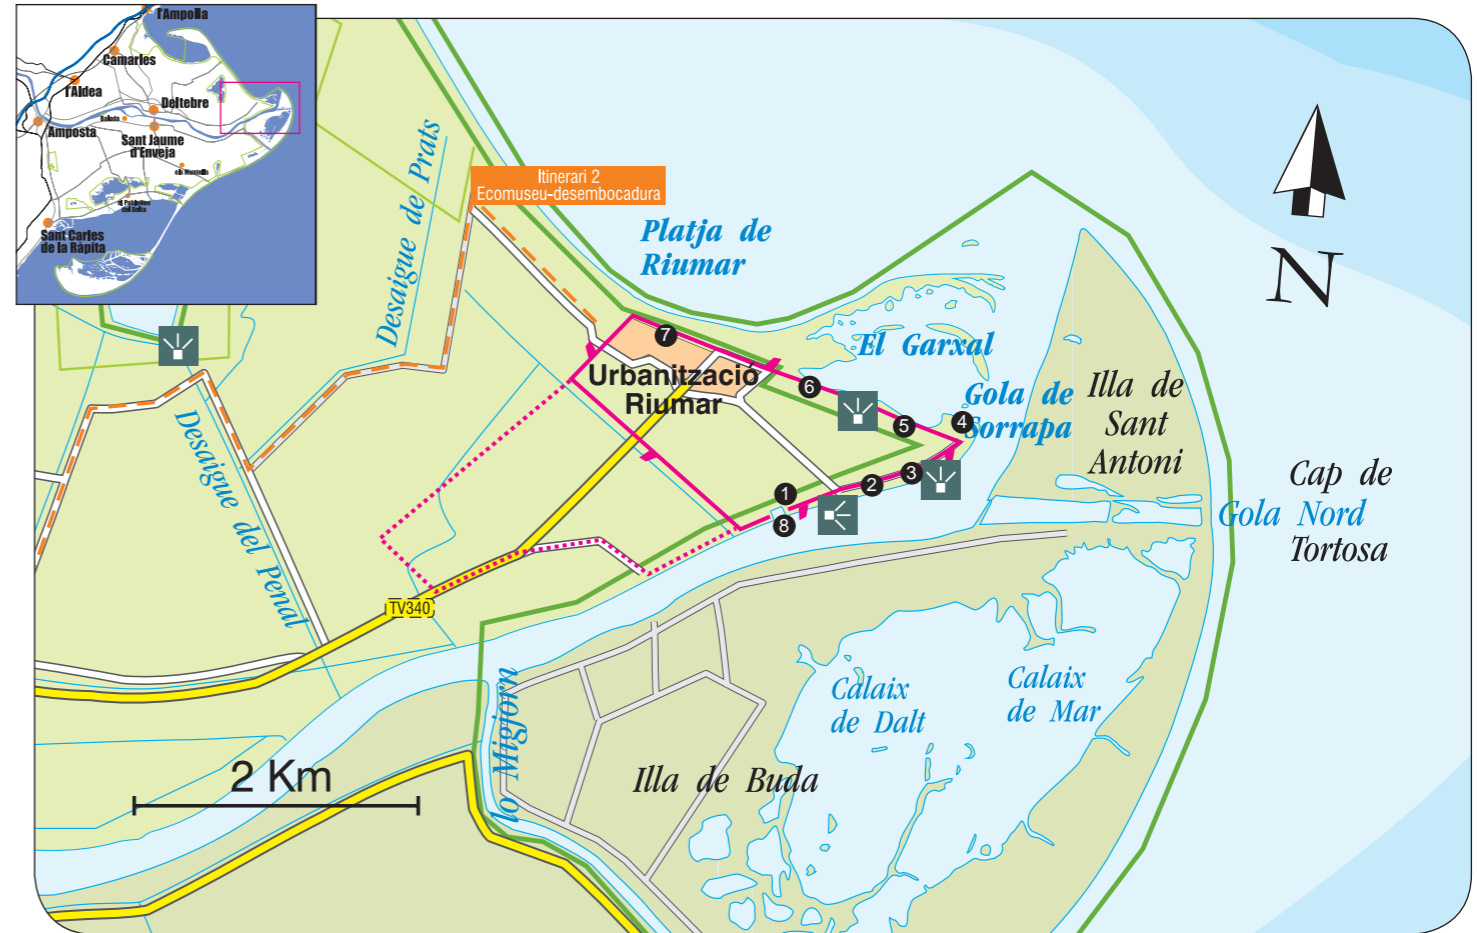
l'Ampolla
Camarles
l'Aldea
Deltebre
Amposta
Sant Jaume d'Enveja
Sant Carles de la Ràpita

Itinerari 2
Ecomuseu-desembocadura

Desaigue de Prats

Platja de Riumar

Urbanització Riumar

El Garxal

Gola de Sorrapa

Illa de Sant Antoni

Cap de Gola Nord Tortosa

N

Desaigue del Penal

TV340

7
6
5
4
3
2
1
8

lo Migjorn

Calaix de Dalt

Calaix de Mar

Illa de Buda

2 Km